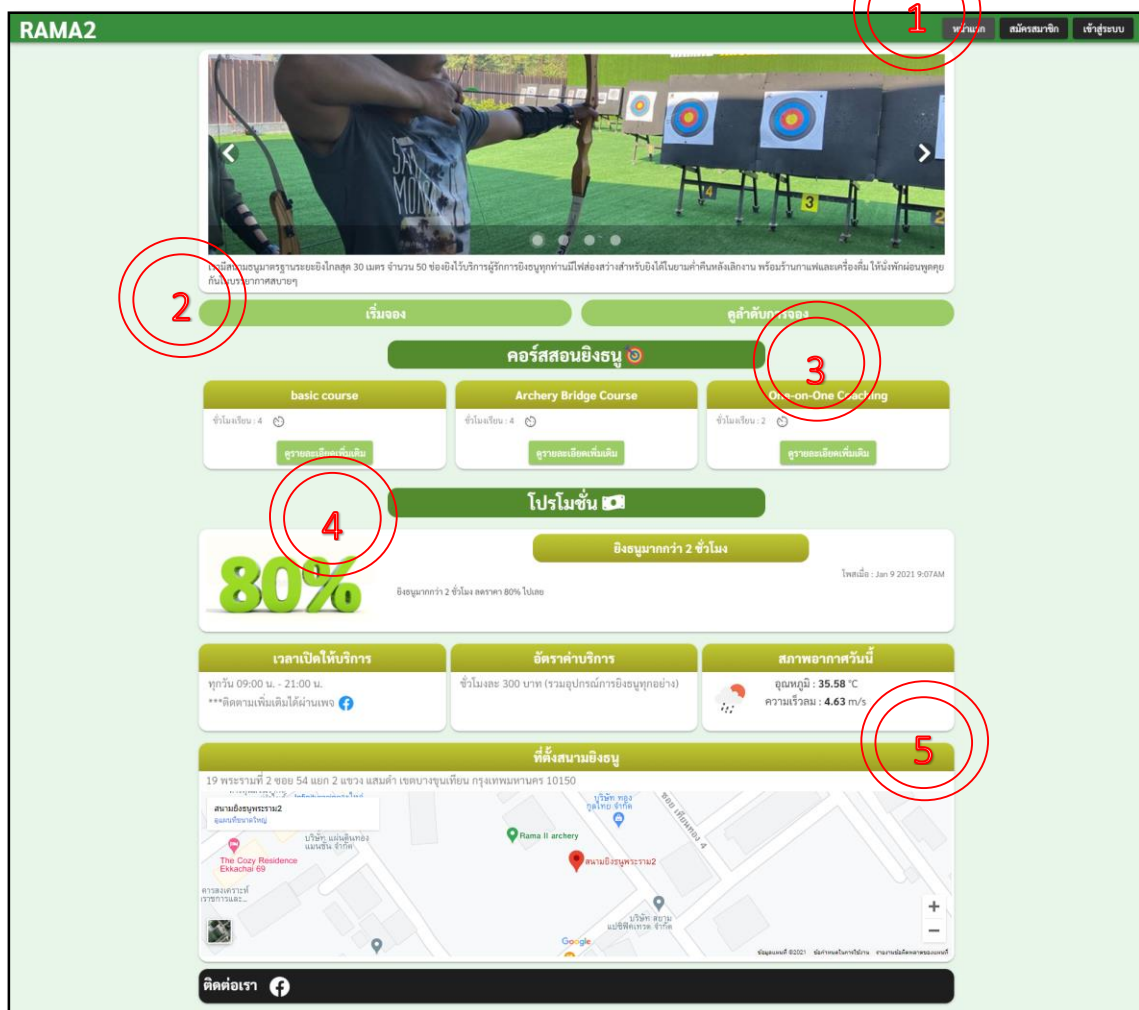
RAMA2

1

หน้าแรก สมัครสมาชิก เข้าสู่ระบบ

4 3

เรามีสนามธนูมาตรฐานระยะยิงไกลสุด 30 เมตร จำนวน 50 ช่องยิงไว้บริการผู้รักการยิงธนูทุกท่านมีไฟส่องสว่างสำหรับยิงได้ในยามค่ำคืนหลังเลิกงาน พร้อมร้านกาแฟและเครื่องดื่ม ให้นั่งพักผ่อนพูดคุยกันในบรรยากาศสบายๆ

2

เริ่มจอง

ดูลำดับการจอง

3

คอร์สสอนยิงธนู

basic course
ชั่วโมงเรียน : 4
ดูรายละเอียดเพิ่มเติม

Archery Bridge Course
ชั่วโมงเรียน : 4
ดูรายละเอียดเพิ่มเติม

One-on-One Coaching
ชั่วโมงเรียน : 2
ดูรายละเอียดเพิ่มเติม

4

โปรโมชั่น

80%

ยิงธนูมากกว่า 2 ชั่วโมง

โพสเมื่อ : Jan 9 2021 9:07AM

ยิงธนูมากกว่า 2 ชั่วโมง ลดราคา 80% ไปเลย

เวลาเปิดให้บริการ
ทุกวัน 09:00 น. - 21:00 น.
***ติดตามเพิ่มเติมได้ผ่านเพจ

อัตราค่าบริการ
ชั่วโมงละ 300 บาท (รวมอุปกรณ์การยิงธนูทุกอย่าง)

สภาพอากาศวันนี้
อุณหภูมิ : 35.58 °C
ความเร็วลม : 4.63 m/s

5

ที่ตั้งสนามยิงธนู
19 พระรามที่ 2 ซอย 54 แยก 2 แขวง แสมดำ เขตบางขุนเทียน กรุงเทพมหานคร 10150

สนามยิงธนูพระราม2
ดูแผนที่ขนาดใหญ่
The Cozy Residence Ekkachai 69
Rama II archery
สนามยิงธนูพระราม2
Google

ติดต่อเรา